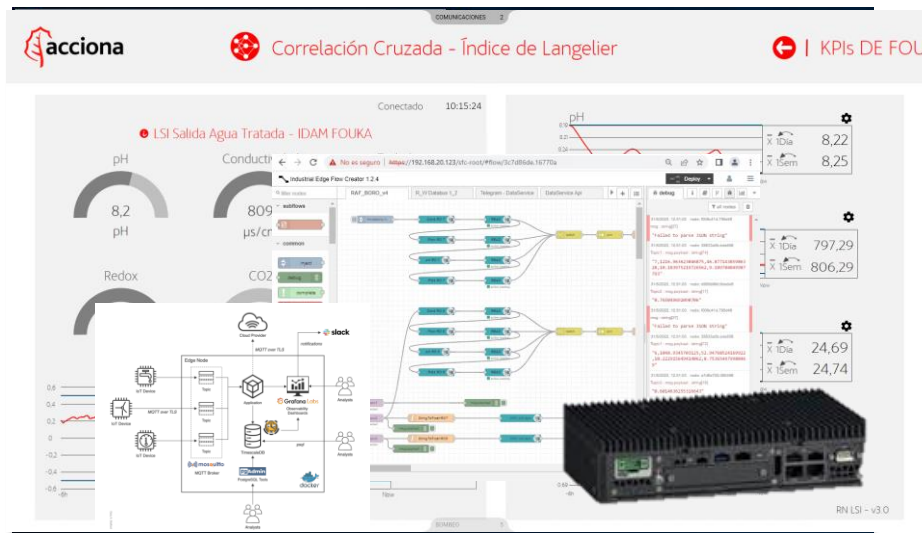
COMUNICACIONES 2

acciona

Correlación Cruzada - Índice de Langelier

KPIs DE FOU

Conectado 10:15:24

LSI Salida Agua Tratada - IDAM FOUKA

pH

8,2

pH

Conducti

809

µs/cr

Redox

CO2

pH

X 1Día 8,22

X 1Sem 8,25

X 1Día 797,29

X 1Sem 806,29

X 1Día 24,69

X 1Sem 24,74

No es seguro https://192.168.20.123/vfc-root/#flow/3c7d69de.16770a

Industrial Edge Flow Creator 1.2.4

Deploy

RAF_BORO_v4

debug

all nodes

"Failed to parse JSON string"

Cloud Provider

MQTT over TLS

notifications

slack

Edge Node

IoT Device

IoT Device

IoT Device

MQTT over TLS

Topic

Topic

Topic

Application

Grafana Labs

Observability Dashboards

Analysts

Analysts

TimescaleDB

mosquitto

MQTT Broker

pgAdmin

PostgreSQL Tools

docker

Analysts

BOMBEO 5

RN LSI - v3.0